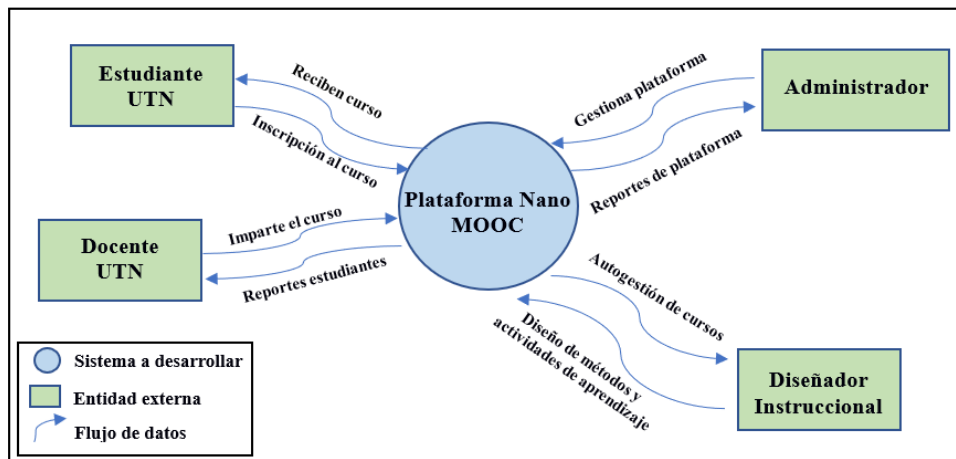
Estudiante UTN

Reciben curso

Inscripción al curso

Administrador

Gestiona plataforma

Reportes de plataforma

Plataforma Nano MOOC

Docente UTN

Imparte el curso

Reportes estudiantes

Autogestión de cursos

Diseño de métodos y actividades de aprendizaje

Diseñador Instruccional

Sistema a desarrollar

Entidad externa

Flujo de datos